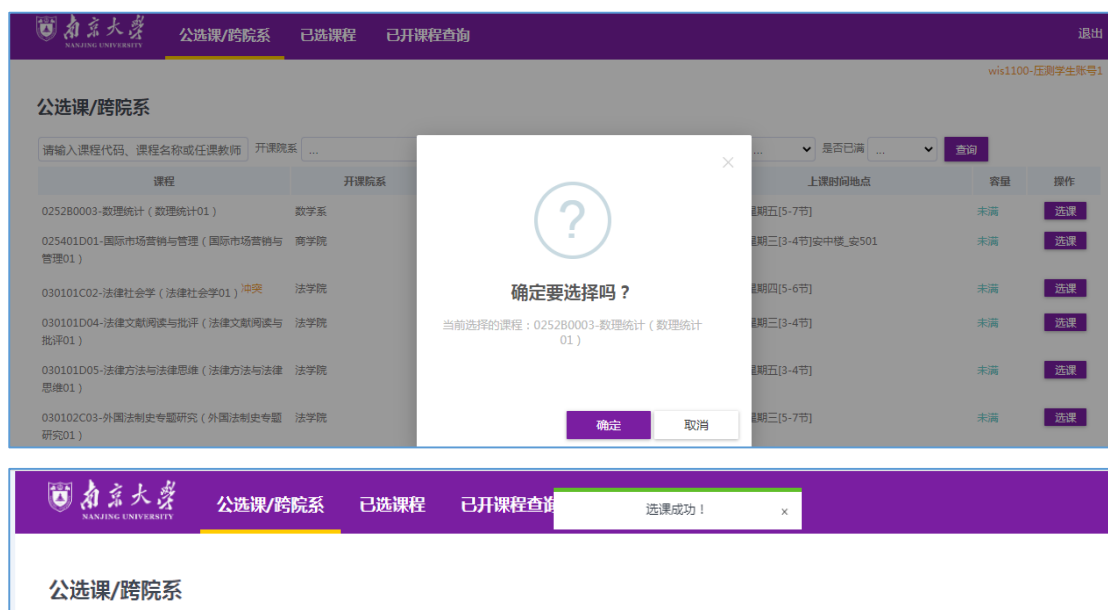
南京大学 NANJING UNIVERSITY 公选课/跨院系 已选课程 已开课程查询 退出

wis1100-压测学生账号1

公选课/跨院系

请输入课程代码、课程名称或任课教师 开课院系 ... ... 是否已满 ... 查询

| 课程 | 开课院系 | 上课时间地点 | 容量 | 操作 |
|---|---|---|---|---|
| 0252B0003-数理统计（数理统计01） | 数学系 | 星期五[5-7节] | 未满 | 选课 |
| 025401D01-国际市场营销与管理（国际市场营销与管理01） | 商学院 | 星期三[3-4节]安中楼_安501 | 未满 | 选课 |
| 030101C02-法律社会学（法律社会学01）冲突 | 法学院 | 星期四[5-6节] | 未满 | 选课 |
| 030101D04-法律文献阅读与批评（法律文献阅读与批评01） | 法学院 | 星期三[3-4节] | 未满 | 选课 |
| 030101D05-法律方法与法律思维（法律方法与法律思维01） | 法学院 | 星期五[3-4节] | 未满 | 选课 |
| 030102C03-外国法制史专题研究（外国法制史专题研究01） | 法学院 | 星期三[5-7节] | 未满 | 选课 |

?

确定要选择吗？

当前选择的课程：0252B0003-数理统计（数理统计01）

确定 取消

南京大学 NANJING UNIVERSITY 公选课/跨院系 已选课程 已开课程查询

选课成功！ ×

公选课/跨院系